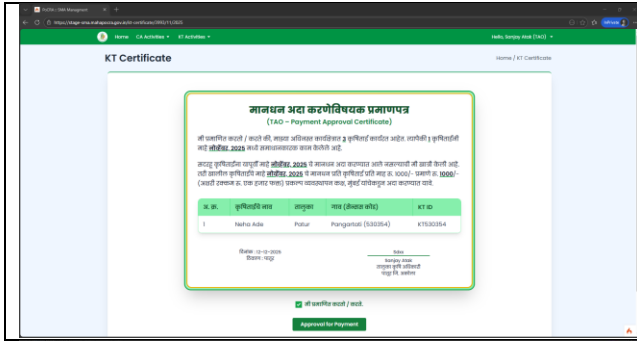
PoCRA | DMA Management

https://stage-vma.mahapocra.gov.in/kt-certificate/2895/11/2825

Home   CA Activities ▾   KT Activities ▾

Hello, Sanjay Atak (TAO) ▾

KT Certificate

Home / KT Certificate

मानधन अदा करणेविषयक प्रमाणपत्र

(TAO – Payment Approval Certificate)

मी प्रमाणित करतो / करते की, माझ्या अधिनस्त कार्यक्षेत्रात 3 कृषिताई कार्यरत आहेत. त्यापैकी 1 कृषिताईंनी माहे नोव्हेंबर, 2025 मध्ये समाधानकारक काम केलेले आहे.

करिता कृषिताईंना त्यापुढी माहे नोव्हेंबर, 2025 चे मानधन अदा करण्यात आले नसल्याची मी खात्री केली आहे. तरी खालील कृषिताईंना माहे नोव्हेंबर, 2025 चे मानधन प्रति कृषिताई प्रति माह रु. 1000/- प्रमाणे रु. 1000/- (अक्षरी रक्कम रु. एक हजार फक्त) प्रकल्प व्यवस्थापन कक्ष, मुंबई यांचेकडून अदा करण्यात यावे.

| अ. क्र. | कृषिताईचे नाव | तालुका | गाव (सेन्सस कोड) | KT ID |
|---|---|---|---|---|
| 1 | Neha Ade | Patur | Pangartali (530354) | KT530354 |

दिनांक : 12-12-2025
ठिकाण : पातूर

Sanjay Atak
तालुका कृषि अधिकारी
पातूर जि. अकोला

मी प्रमाणित करतो / करते.

Approval for Payment